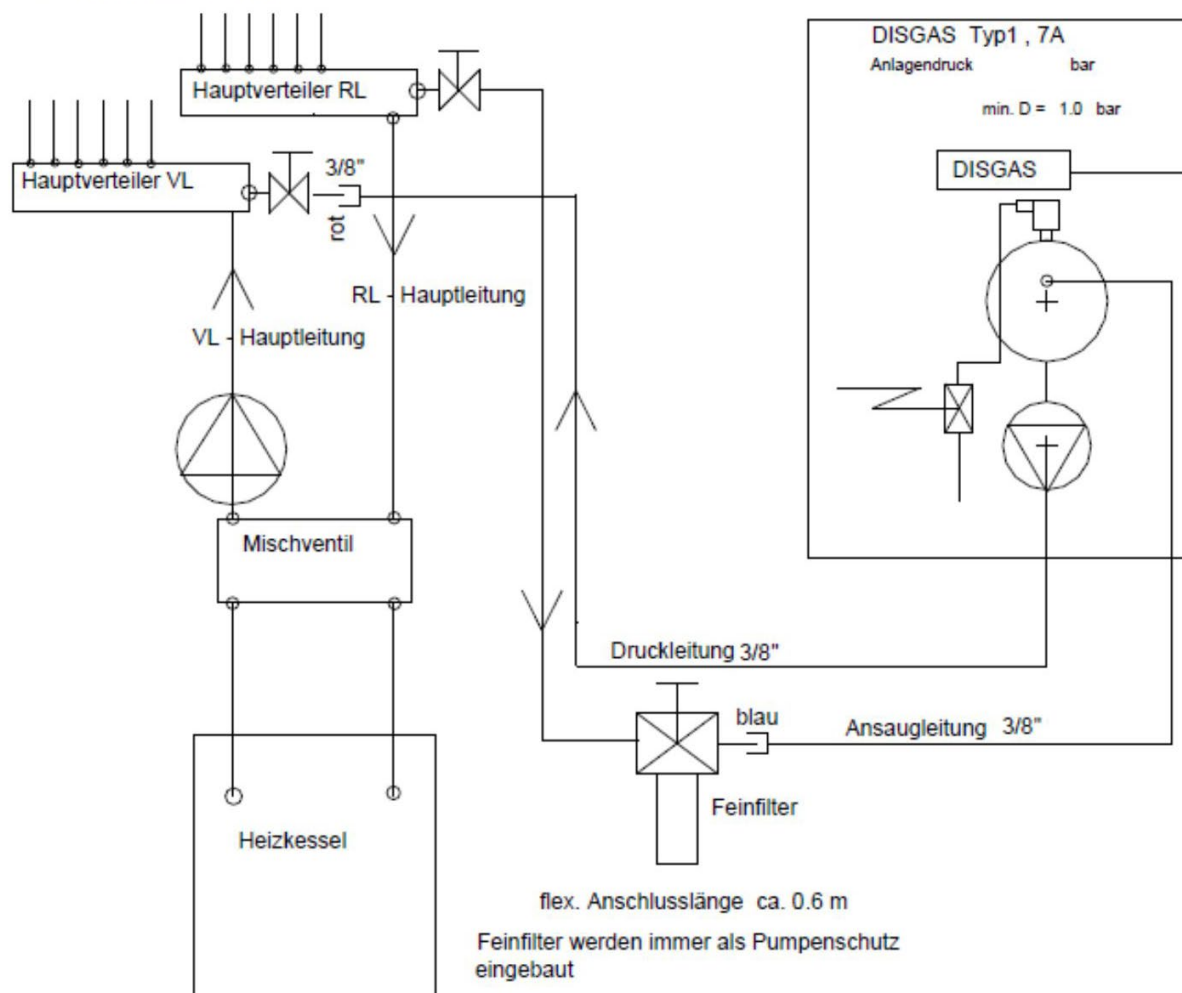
Hauptverteiler RL

Hauptverteiler VL

3/8"

rot

RL - Hauptleitung

VL - Hauptleitung

Mischventil

Heizkessel

DISGAS Typ1 , 7A
Anlagendruck bar
min. D = 1.0 bar

DISGAS

Druckleitung 3/8"

blau

Ansaugleitung 3/8"

Feinfilter

flex. Anschlusslänge ca. 0.6 m

Feinfilter werden immer als Pumpenschutz eingebaut